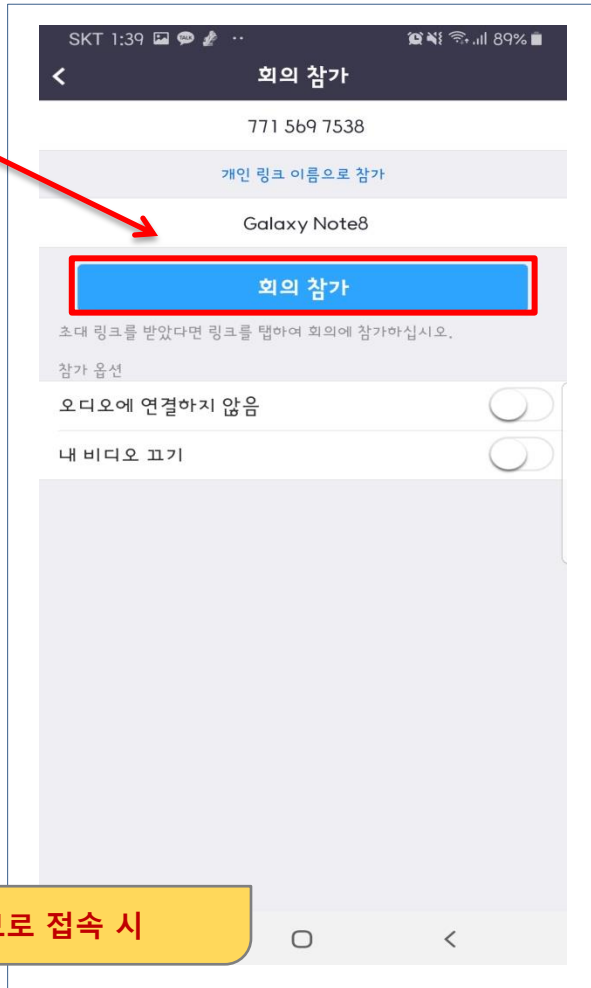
SKT 1:39 89%

<

회의 참가

771 569 7538

개인 링크 이름으로 참가

Galaxy Note8

회의 참가

초대 링크를 받았다면 링크를 탭하여 회의에 참가하십시오.

참가 옵션

오디오에 연결하지 않음

내 비디오 끄기

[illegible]로 접속 시

<